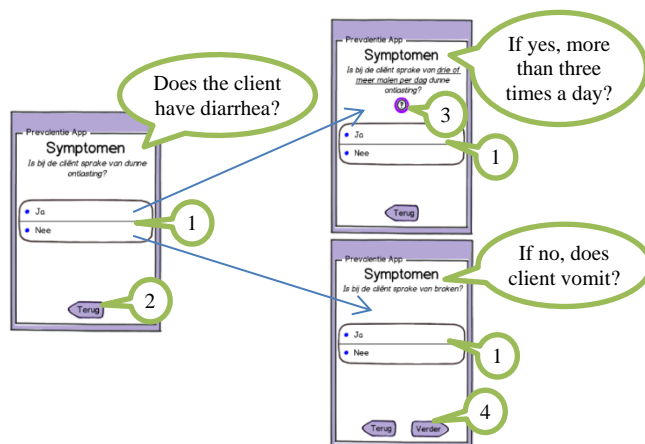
Does the client have diarrhea?

Prevalentie App
Symptomen
Is bij de cliënt sprake van dunne ontlasting?
Ja
Nee
Terug

1

2

Prevalentie App
Symptomen
Is bij de cliënt sprake van drie of meer malen per dag dunne ontlasting?
?
Ja
Nee
Terug

If yes, more than three times a day?

3

1

Prevalentie App
Symptomen
Is bij de cliënt sprake van braken?
Ja
Nee
Terug
Verder

If no, does client vomit?

1

4